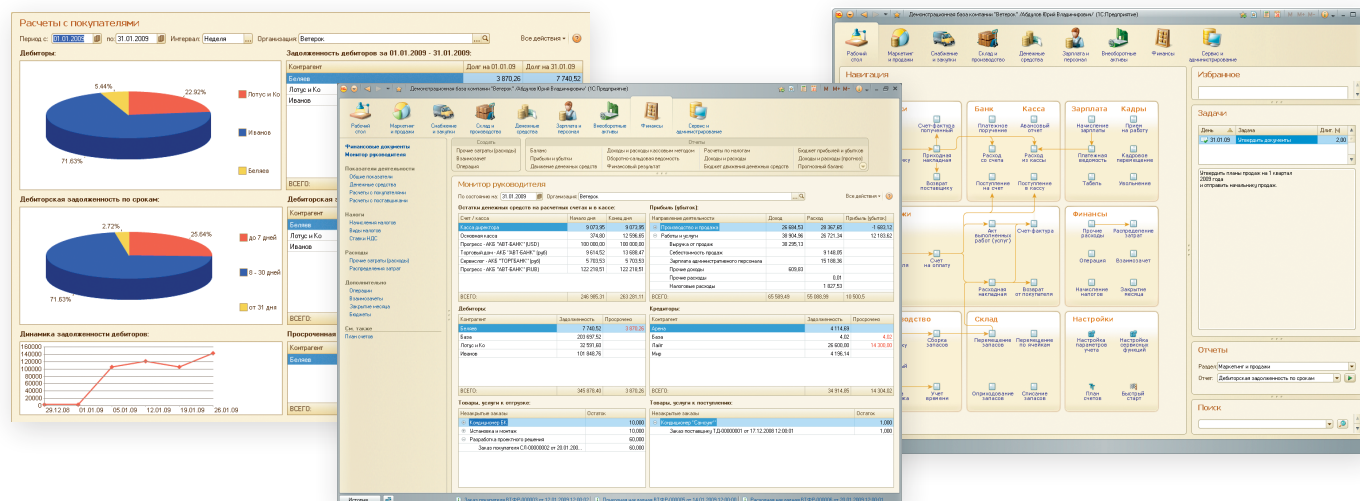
Расчеты с покупателями

Период с: 01.01.2009 по: 31.01.2009 Интервал: Неделя Организация: Ветерок Все действия

Дебиторы:

22.92%
5.44%
71.63%

Лотус и Ко
Иванов
Беляев

Задолженность дебиторов за 01.01.2009 - 31.01.2009:

| Контрагент | Долг на 01.01.09 | Долг на 31.01.09 |
|---|---|---|
| Беляев | 3 870,26 | 7 740,52 |
| Лотус и Ко | | |
| Иванов | | |

ВСЕГО:

Дебиторская задолженность по срокам:

2.72%
25.64%
71.63%

до 7 дней
8 - 30 дней
от 31 дня

Дебиторская з

Контрагент
Беляев
Лотус и Ко
Иванов

ВСЕГО:

Динамика задолженности дебиторов:

160000
140000
120000
100000
80000
60000
40000
20000
0

29.12.08 01.01.09 05.01.09 12.01.09 19.01.09 26.01.09

Просроченная

Контрагент
Беляев

Демонстрационная база компании "Ветерок" /Абдулов Юрий Владимирович/ (1С:Предприятие)

Рабочий стол
Маркетинг и продажи
Снабжение и закупки
Склад и производство
Денежные средства
Зарплата и персонал
Внеоборотные активы
Финансы
Сервис и администрирование

Навигация

Банк
Касса
Зарплата
Кадры
Финансы
Склад
Настройки

Счет-фактура полученный
Приходная накладная
Возврат поставщику
Платежное поручение
Авансовый отчет
Расход со счета
Расход из кассы
Поступление на счет
Поступление в кассу
Начисление зарплаты
Прием на работу
Платежная ведомость
Кадровое перемещение
Табель
Увольнение
Акт выполненных работ (услуг)
Счет-фактура
Счет на оплату
Расходная накладная
Возврат от покупателя
Прочие расходы
Распределение затрат
Операция
Возмещение
Начисление налогов
Закрытие месяца
Сборка запасов
Перемещение запасов
Перемещение по ячейкам
Учет времени
Оприходование запасов
Списание запасов
Настройка параметров учета
Настройка дефиниций функций
План счетов
Быстрый старт

Избранное

Задачи

| День | Задача | Дни |
|---|---|---|
| 31.01.09 | Утвердить документы | 2,00 |

Утвердить планы продаж на 1 квартал 2009 года и отправить начальнику продаж.

Отчеты

Раздел: Маркетинг и продажи
Отчет: Дебиторская задолженность по срокам

Поиск

Демонстрационная база компании "Ветерок" /Абдулов Юрий Владимирович/ (1С:Предприятие)

Рабочий стол
Маркетинг и продажи
Снабжение и закупки
Склад и производство
Денежные средства
Зарплата и персонал
Внеоборотные активы
Финансы
Сервис и администрирование

Создать
Прочие затраты (расходы)
Возмещение
Операция

Отчеты
Баланс
Прибыли и убытки
Денежные средства
Доходы и расходы кассовым методом
Оборотно-сальдовая ведомость
Финансовый результат
Расчеты по налогам
Зарплата административного персонала
Бюджет денежных средств
Бюджет прибылей и убытков
Доходы и расходы (прогноз)
Прогнозный баланс

Финансовые документы
Монитор руководителя

Показатели деятельности
Общие показатели
Денежные средства
Расчеты с покупателями
Расчеты с поставщиками

Налоги
Начисления налогов
Виды налогов
Ставки НДС

Расходы
Прочие затраты (расходы)
Распределение затрат

Дополнительно
Операции
Возмещения
Закрытие месяца
Бюджеты

См. также
План счетов

Монитор руководителя

По состоянию на: 31.01.2009 Организация: Ветерок Все действия

Остатки денежных средств на расчетных счетах и в кассе:

| Счет / касса | Начало дня | Конец дня |
|---|---|---|
| Касса директора | 9 073,95 | 9 073,95 |
| Основная касса | 374,80 | 12 596,05 |
| Прогресс - АКБ "АВТ-БАНК" (USD) | 100 000,00 | 100 000,00 |
| Торговый дом - АКБ "АВТ-БАНК" (руб) | 9 614,52 | 13 698,47 |
| Сервисторг - АКБ "ТОРГБАНК" (руб) | 5 703,53 | 5 703,53 |
| Прогресс - АКБ "АВТ-БАНК" (RUB) | 122 218,51 | 122 218,51 |
| ВСЕГО: | 246 985,31 | 263 281,11 |

Прибыль (убыток):

| Направление деятельности | Доход | Расход | Прибыль (убыток) |
|---|---|---|---|
| Производство и продажа | 26 684,53 | 28 367,65 | -1 683,12 |
| Работы и услуги | 38 904,96 | 26 721,34 | 12 183,62 |
| Выручка от продаж | 38 295,13 | | |
| Себестоимость продаж | | 9 146,85 | |
| Зарплата административного персонала | | 15 108,36 | |
| Прочие доходы | 609,83 | | |
| Прочие расходы | | 0,01 | |
| Налоговые расходы | | 1 627,53 | |
| ВСЕГО: | 65 589,49 | 55 088,99 | 10 500,5 |

Дебиторы:

| Контрагент | Задолженность | Просрочено |
|---|---|---|
| Беляев | 7 740,52 | 3 870,26 |
| База | 203 697,52 | |
| Лотус и Ко | 32 591,60 | |
| Иванов | 101 848,76 | |
| ВСЕГО: | 345 878,40 | 3 870,26 |

Кредиторы:

| Контрагент | Задолженность | Просрочено |
|---|---|---|
| Арена | 4 114,69 | |
| База | 4,02 | 4,02 |
| Лайт | 26 600,00 | 14 300,00 |
| Мир | 4 196,14 | |
| ВСЕГО: | 34 914,85 | 14 304,02 |

Товары, услуги к отгрузке:

| Незакрытые заказы | Остаток |
|---|---|
| Кондиционер LG | 10,000 |
| Установка и монтаж | 10,000 |
| Разработка проектного решения | 60,000 |
| Заказ покупателя СЛ-00000002 от 28.01.200... | 60,000 |

Товары, услуги к поступлению:

| Незакрытые заказы | Остаток |
|---|---|
| Кондиционер "Самсунг" | 1,000 |
| Заказ поставщику ТД-00000001 от 17.12.2008 12:00:01 | 1,000 |

История